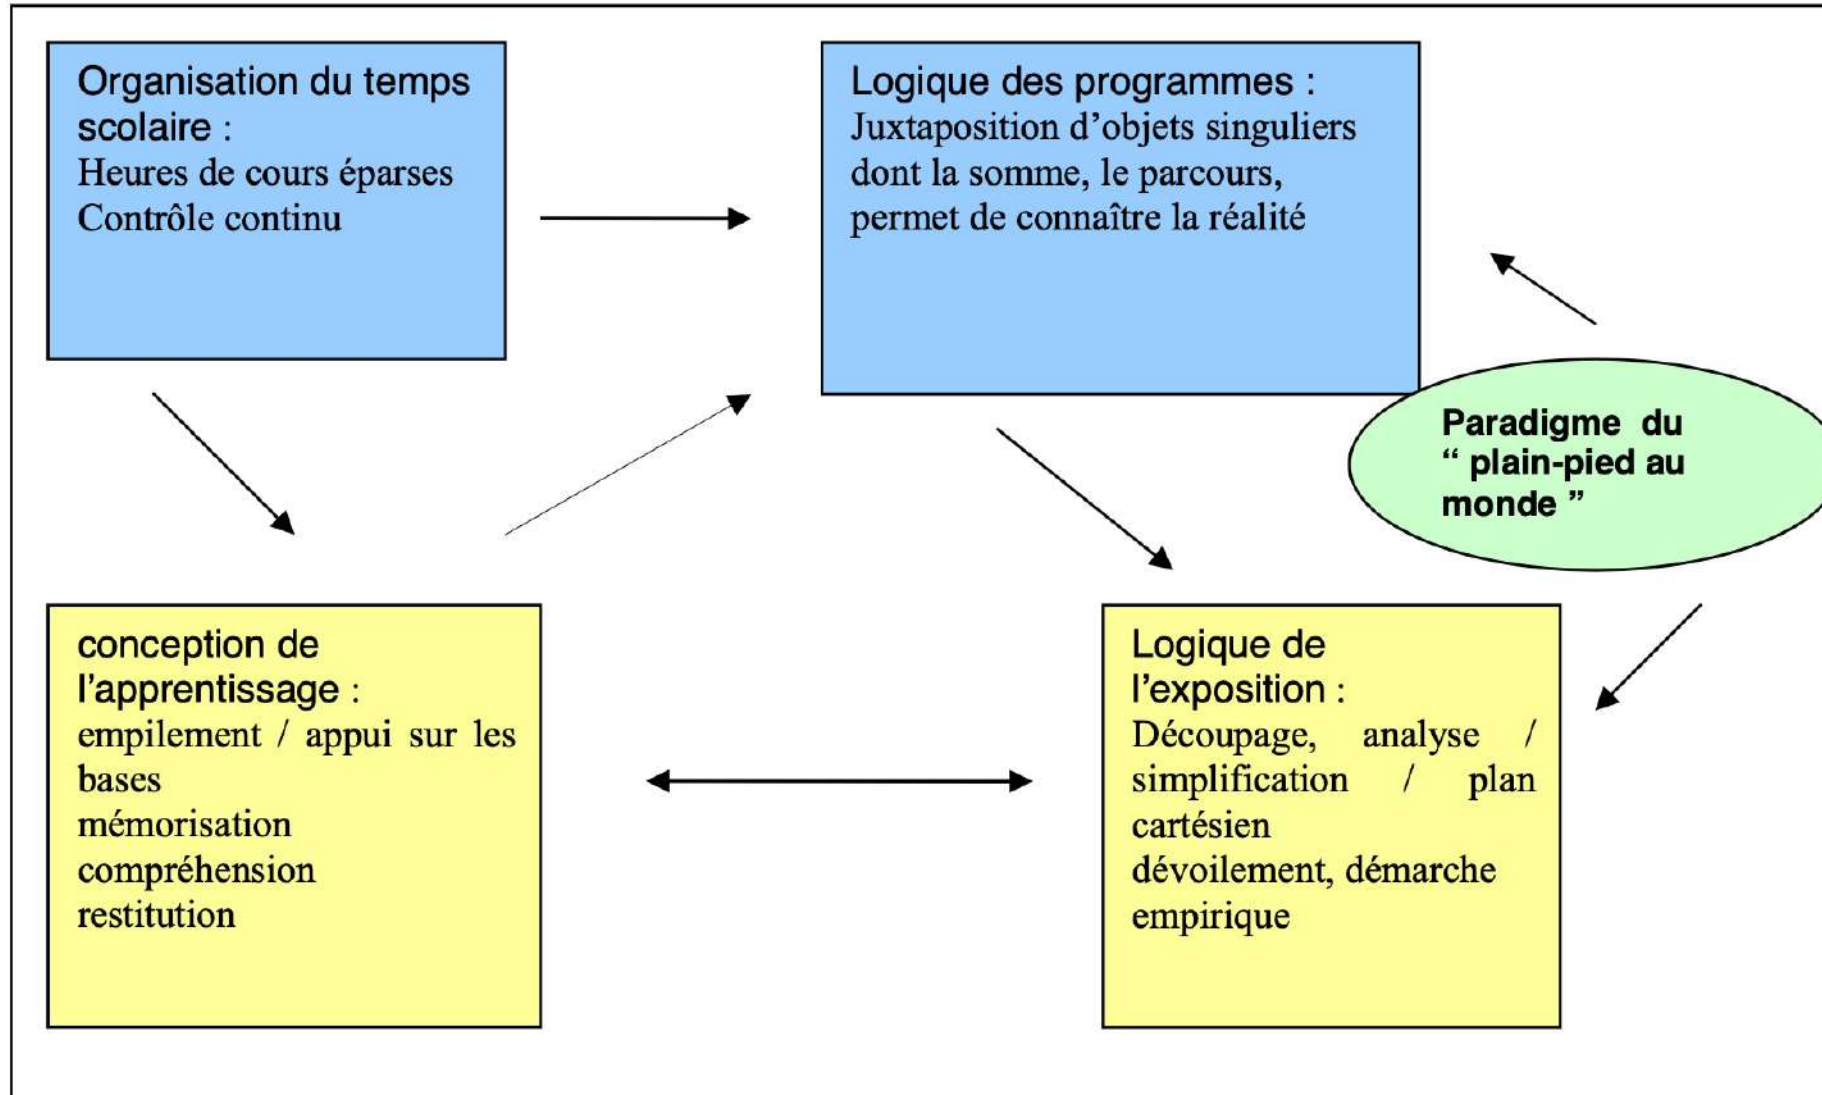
Organisation du temps scolaire :
Heures de cours éparses
Contrôle continu

Logique des programmes :
Juxtaposition d'objets singuliers dont la somme, le parcours, permet de connaître la réalité

Paradigme du " plain-pied au monde "

conception de l'apprentissage :
empilement / appui sur les bases
mémorisation
compréhension
restitution

Logique de l'exposition :
Découpage, analyse / simplification / plan cartésien
dévoilement, démarche empirique